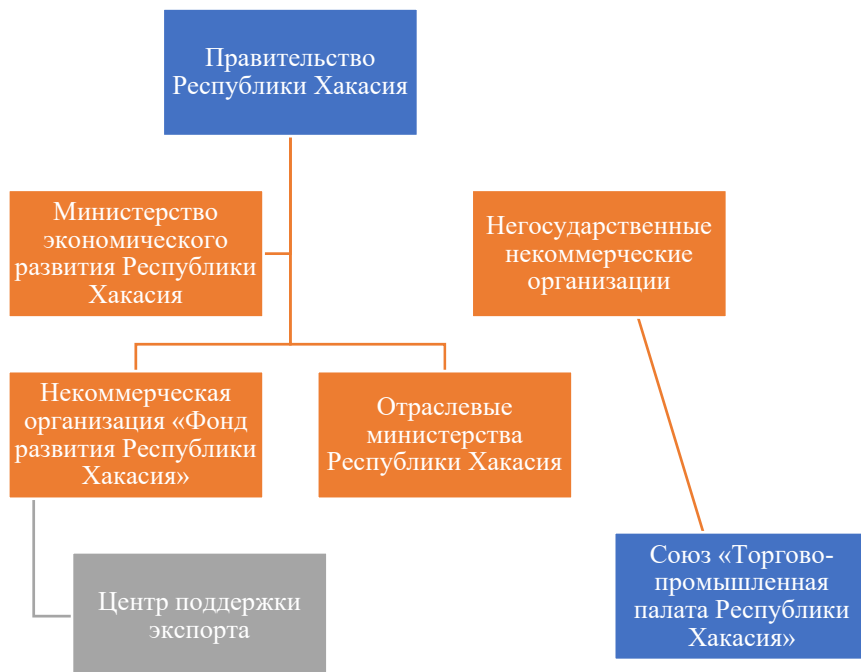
Правительство Республики Хакасия

Министерство экономического развития Республики Хакасия

Негосударственные некоммерческие организации

Некоммерческая организация «Фонд развития Республики Хакасия»

Отраслевые министерства Республики Хакасия

Центр поддержки экспорта

Союз «Торгово-промышленная палата Республики Хакасия»